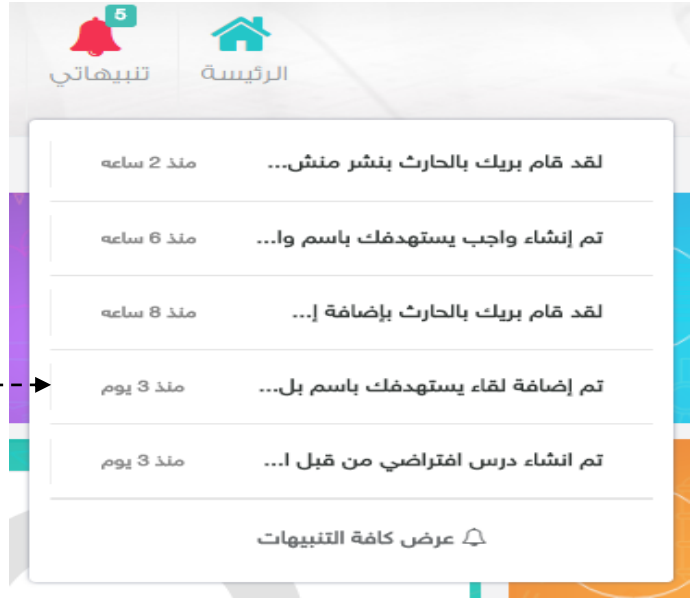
5
تنبيهاتي
الرئيسة

لقد قام بريك بالحارث بنشر منش... منذ 2 ساعه

تم إنشاء واجب يستهدفك باسم وا... منذ 6 ساعه

لقد قام بريك بالحارث بإضافة إ... منذ 8 ساعه

تم إضافة لقاء يستهدفك باسم بل... منذ 3 يوم

تم انشاء درس افتراضي من قبل ا... منذ 3 يوم

عرض كافة التنبيهات